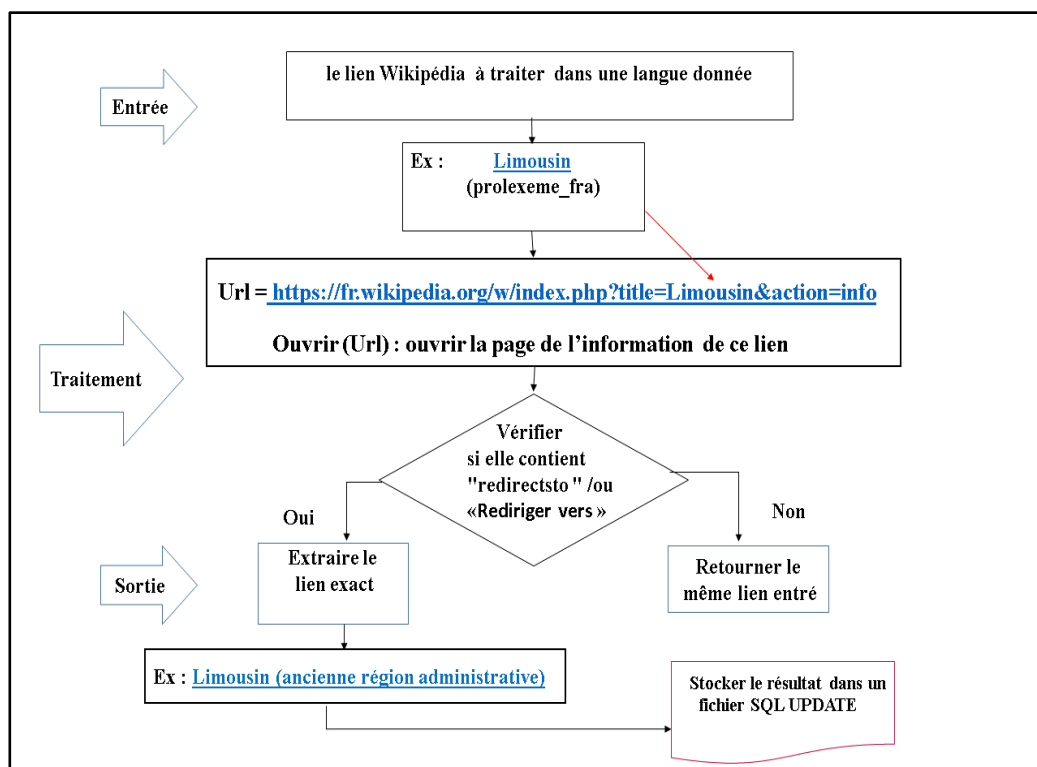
Entrée

le lien Wikipédia à traiter dans une langue donnée

Ex : Limousin (prolexeme_fra)

Url = https://fr.wikipedia.org/w/index.php?title=Limousin&action=info

Ouvrir (Url) : ouvrir la page de l'information de ce lien

Traitement

Vérifier si elle contient "redirectsto " /ou «Rediriger vers »

Oui

Non

Sortie

Extraire le lien exact

Retourner le même lien entré

Ex : Limousin (ancienne région administrative)

Stocker le résultat dans un fichier SQL UPDATE